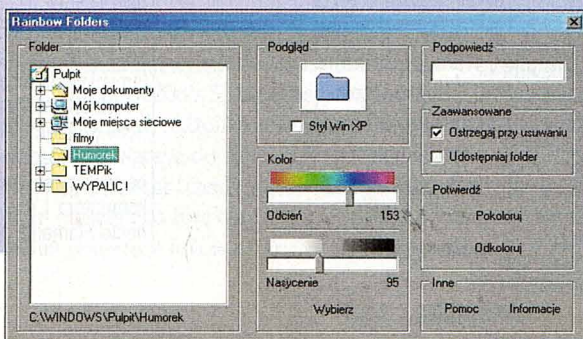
Rainbow Folders

Folder
Pulpit
Moje dokumenty
Mój komputer
Moje miejsca sieciowe
filmy
Humorek
TEMPik
WYPALIC !
C:\WINDOWS\Pulpit\Humorek

Podgląd
Styl Win XP

Kolor
Odcień 153
Nasycenie 95
Wybierz

Podpowiedź

Zaawansowane
Ostrzegaj przy usuwaniu
Udostępniaj folder

Potwierdź
Pokoloruj
Odkoloruj

Inne
Pomoc Informacje